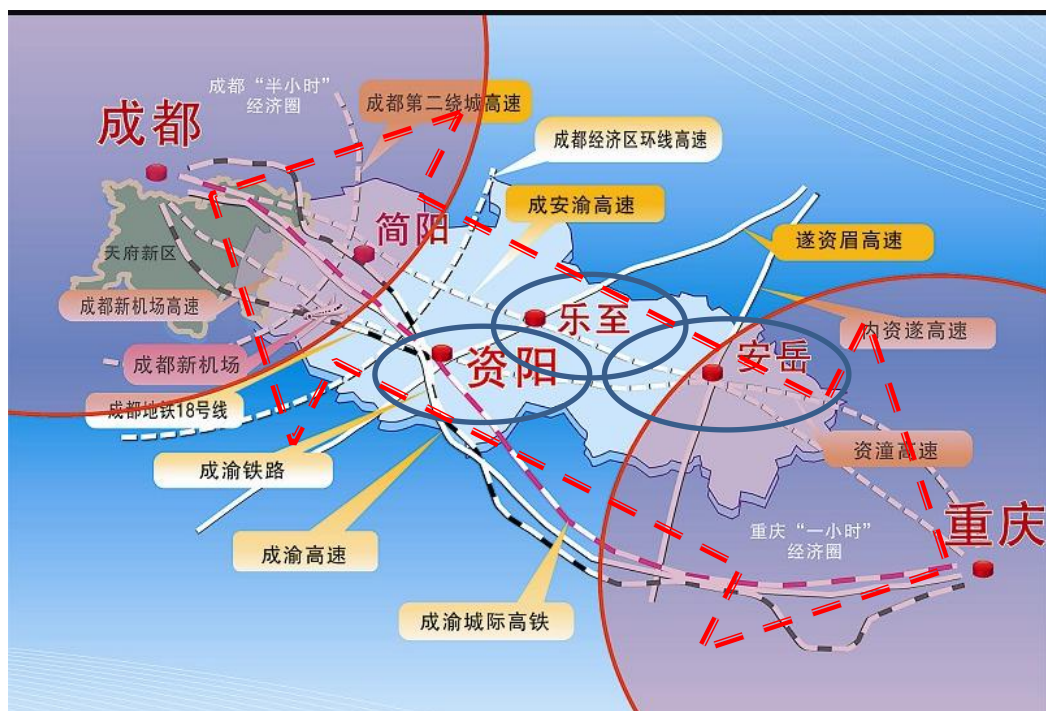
成都

成都“半小时”经济圈

成都第二绕城高速

成都经济区环线高速

成安渝高速

简阳

天府新区

遂资眉高速

成都新机场高速

乐至

内资遂高速

成都新机场

资阳

安岳

成都地铁18号线

资潼高速

成渝铁路

重庆

重庆“一小时”经济圈

成渝高速

成渝城际高铁